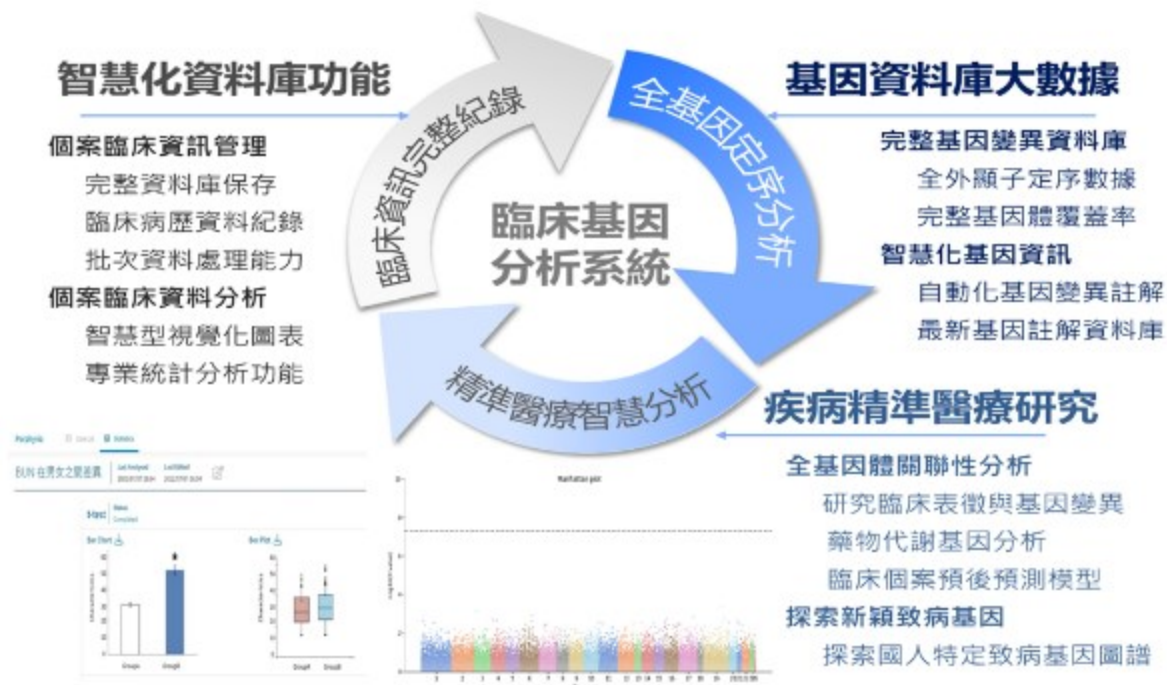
智慧化資料庫功能

個案臨床資訊管理
完整資料庫保存
臨床病歷資料紀錄
批次資料處理能力
個案臨床資料分析
智慧型視覺化圖表
專業統計分析功能

臨床資訊完整紀錄

全基因定序分析

臨床基因分析系統

精準醫療智慧分析

基因資料庫大數據

完整基因變異資料庫
全外顯子定序數據
完整基因體覆蓋率
智慧化基因資訊
自動化基因變異註解
最新基因註解資料庫

疾病精準醫療研究

全基因體關聯性分析
研究臨床表徵與基因變異
藥物代謝基因分析
臨床個案預後預測模型
探索新穎致病基因
探索國人特定致病基因圖譜

Manhattan plot

Bar Chart
Box Plot
GroupA
GroupB